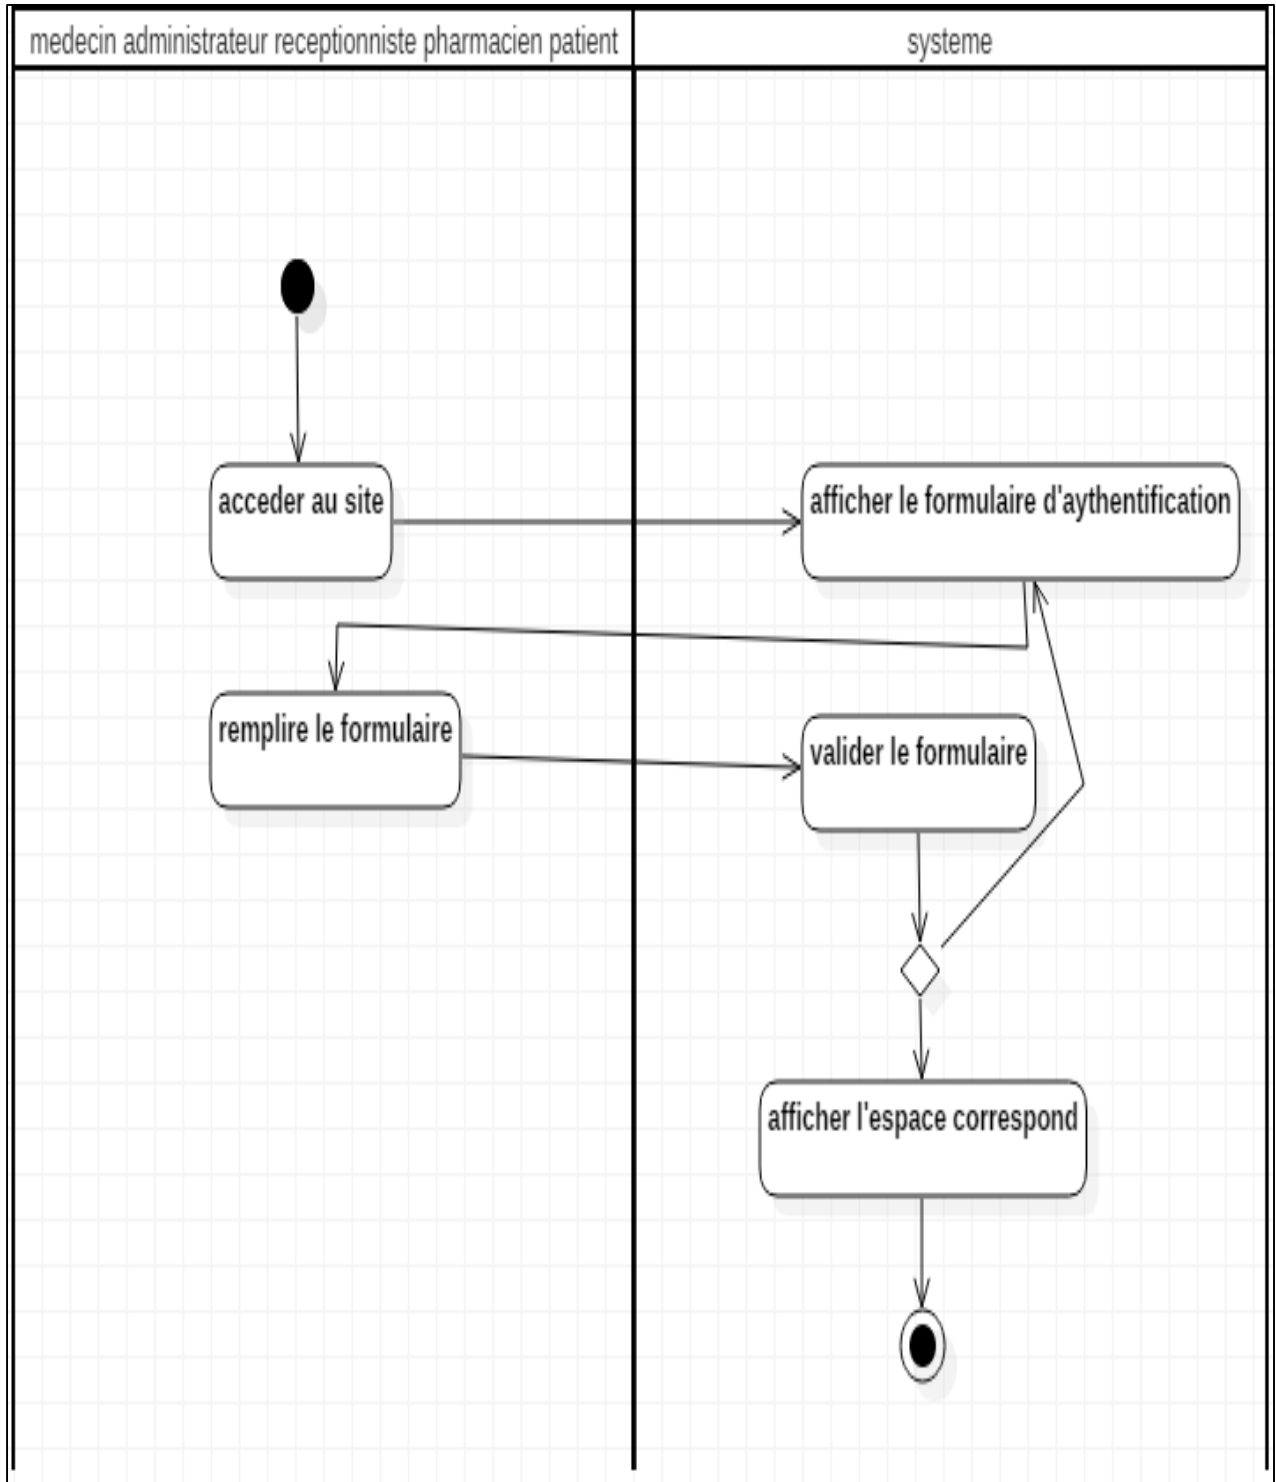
| medecin administrateur receptionniste pharmacien patient | systeme |
|---|---|

acceder au site

afficher le formulaire d'aythentification

remplire le formulaire

valider le formulaire

afficher l'espace correspond